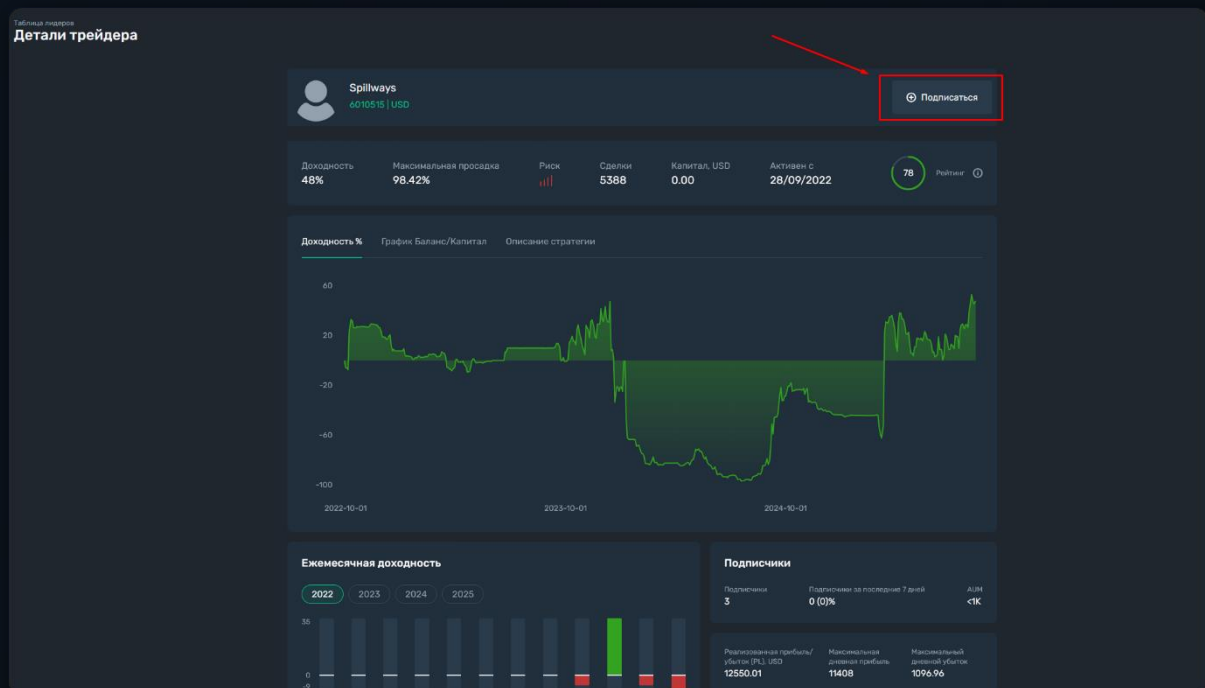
Таблица лидеров
Детали трейдера

Spillways
6010515 | USD

Подписаться

Доходность
48%

Максимальная просадка
98.42%

Риск

Сделки
5388

Капитал, USD
0.00

Активен с
28/09/2022

78
Рейтинг

Доходность %
График Баланс/Капитал
Описание стратегии

60
20
-20
-60
-100

2022-10-01
2023-10-01
2024-10-01

Ежемесячная доходность

2022
2023
2024
2025

35
0
-9

Подписчики

Подписчики
3

Подписчики за последние 7 дней
0 (0)%

AUM
<1K

Реализованная прибыль/убыток (PL), USD
12550.01

Максимальная дневная прибыль
11408

Максимальный дневной убыток
1096.96